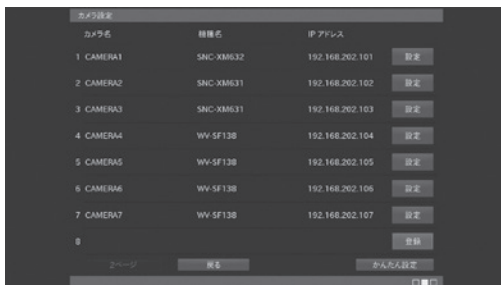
カメラ設定

| カメラ名 | 機種名 | IP アドレス | |
|---|---|---|---|
| 1 CAMERA1 | SNC-XM632 | 192.168.202.101 | 設定 |
| 2 CAMERA2 | SNC-XM631 | 192.168.202.102 | 設定 |
| 3 CAMERA3 | SNC-XM631 | 192.168.202.103 | 設定 |
| 4 CAMERA4 | WV-SF138 | 192.168.202.104 | 設定 |
| 5 CAMERA5 | WV-SF138 | 192.168.202.105 | 設定 |
| 6 CAMERA6 | WV-SF138 | 192.168.202.106 | 設定 |
| 7 CAMERA7 | WV-SF138 | 192.168.202.107 | 設定 |
| 8 | | | 登録 |

次ページ 戻る かんたん設定